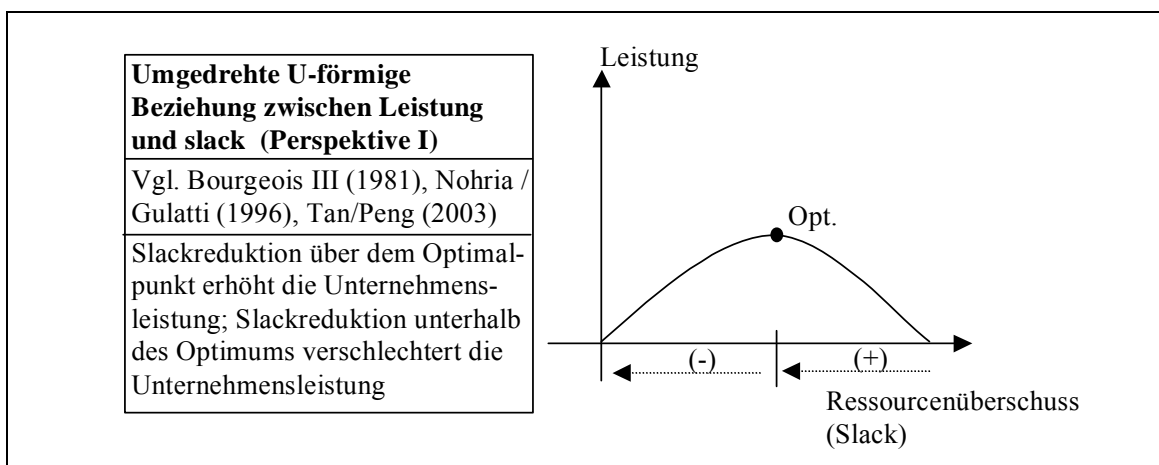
**Umgedrehte U-förmige Beziehung zwischen Leistung und slack (Perspektive I)**

Vgl. Bourgeois III (1981), Nohria / Gulatti (1996), Tan/Peng (2003)

Slackreduktion über dem Optimalpunkt erhöht die Unternehmensleistung; Slackreduktion unterhalb des Optimums verschlechtert die Unternehmensleistung

Leistung

Opt.

(-)

(+)

Ressourcenüberschuss (Slack)